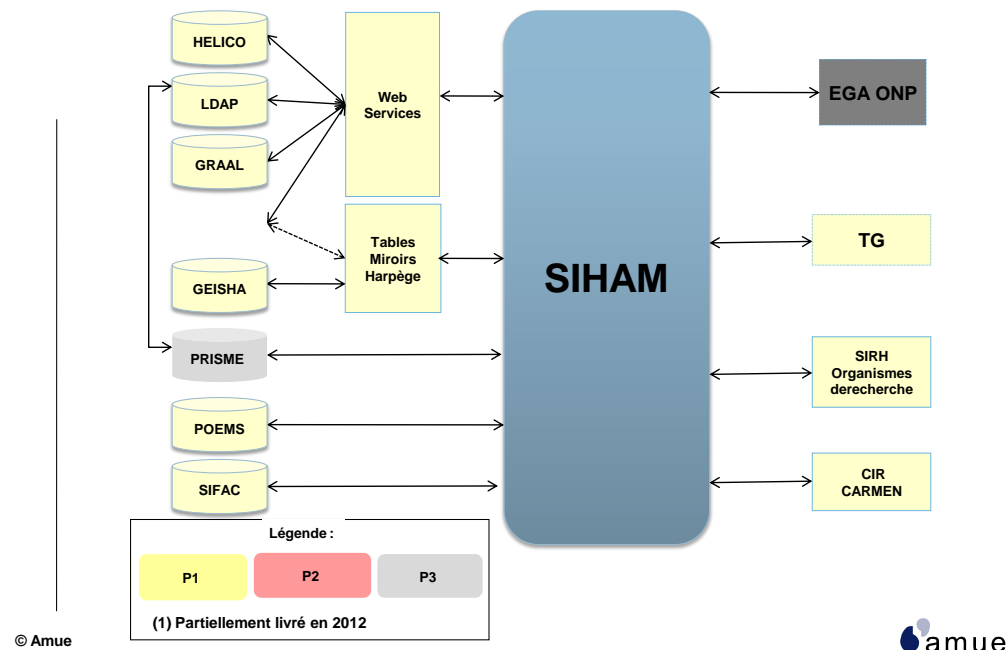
HELICO

LDAP

GRAAL

GEISHA

PRISME

POEMS

SIFAC

Web Services

Tables Miroirs Harpège

SIHAM

EGA ONP

TG

SIRH Organismes derecherche

CIR CARMEN

Légende :

P1

P2

P3

(1) Partiellement livré en 2012

© Amue

amue